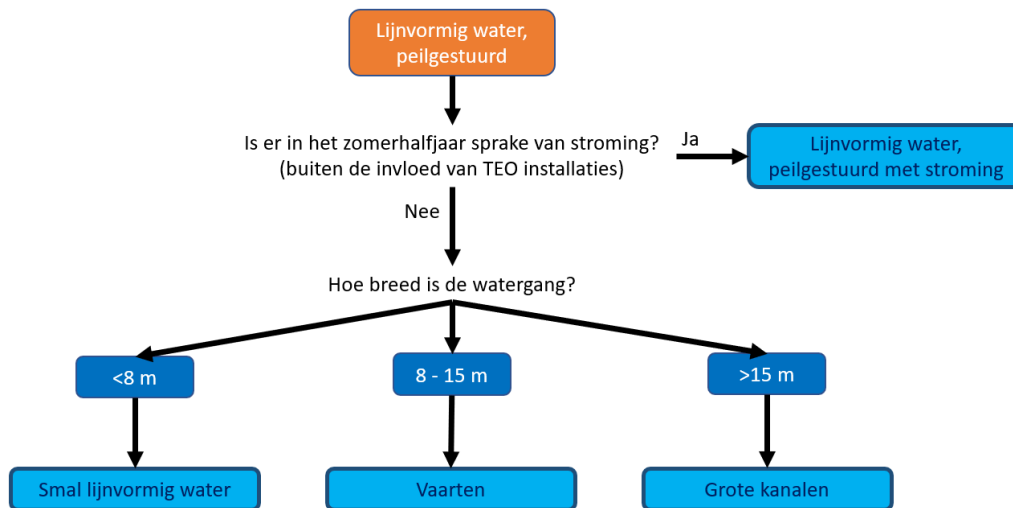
Lijnvormig water, peilgestuurd

Is er in het zomerhalfjaar sprake van stroming?
(buiten de invloed van TEO installaties)

Ja

Lijnvormig water, peilgestuurd met stroming

Nee

Hoe breed is de watergang?

<8 m

8 - 15 m

>15 m

Smal lijnvormig water

Vaarten

Grote kanalen